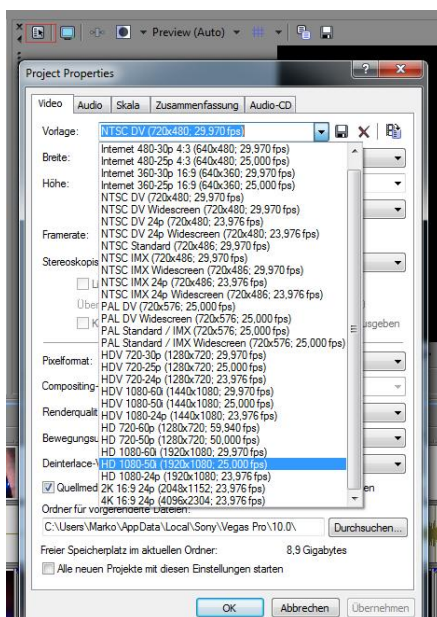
Preview (Auto)

Project Properties

Video | Audio | Skala | Zusammenfassung | Audio-CD

Vorlage: NTSC DV (720x480; 29,970 fps)

Breite:

Höhe:

Framerate:

Stereoskopis

Über

Pixelformat:

Compositing-

Renderqualit

Bewegungsu

Deinterlace-

Quellmed

Internet 480-30p 4:3 (640x480; 29,970 fps)
Internet 480-25p 4:3 (640x480; 25,000 fps)
Internet 360-30p 16:9 (640x360; 29,970 fps)
Internet 360-25p 16:9 (640x360; 25,000 fps)
NTSC DV (720x480; 29,970 fps)
NTSC DV Widescreen (720x480; 29,970 fps)
NTSC DV 24p (720x480; 23,976 fps)
NTSC DV 24p Widescreen (720x480; 23,976 fps)
NTSC Standard (720x486; 29,970 fps)
NTSC IMX (720x486; 29,970 fps)
NTSC IMX Widescreen (720x486; 29,970 fps)
NTSC IMX 24p (720x486; 23,976 fps)
NTSC IMX 24p Widescreen (720x486; 23,976 fps)
PAL DV (720x576; 25,000 fps)
PAL DV Widescreen (720x576; 25,000 fps)
PAL Standard / IMX (720x576; 25,000 fps)
PAL Standard / IMX Widescreen (720x576; 25,000 fps)
HDV 720-30p (1280x720; 29,970 fps)
HDV 720-25p (1280x720; 25,000 fps)
HDV 720-24p (1280x720; 23,976 fps)
HDV 1080-60i (1440x1080; 29,970 fps)
HDV 1080-50i (1440x1080; 25,000 fps)
HDV 1080-24p (1440x1080; 23,976 fps)
HD 720-60p (1280x720; 59,940 fps)
HD 720-50p (1280x720; 50,000 fps)
HD 1080-60i (1920x1080; 29,970 fps)
HD 1080-50i (1920x1080; 25,000 fps)
HD 1080-24p (1920x1080; 23,976 fps)
2K 16:9 24p (2048x1152; 23,976 fps)
4K 16:9 24p (4096x2304; 23,976 fps)

usgeben

en

Ordner für vorgerenderte Dateien:
C:\Users\Marko\AppData\Local\Sony\Vegas Pro\10.0\ Durchsuchen...

Freier Speicherplatz im aktuellen Ordner: 8,9 Gigabytes

Alle neuen Projekte mit diesen Einstellungen starten

OK | Abbrechen | Übernehmen